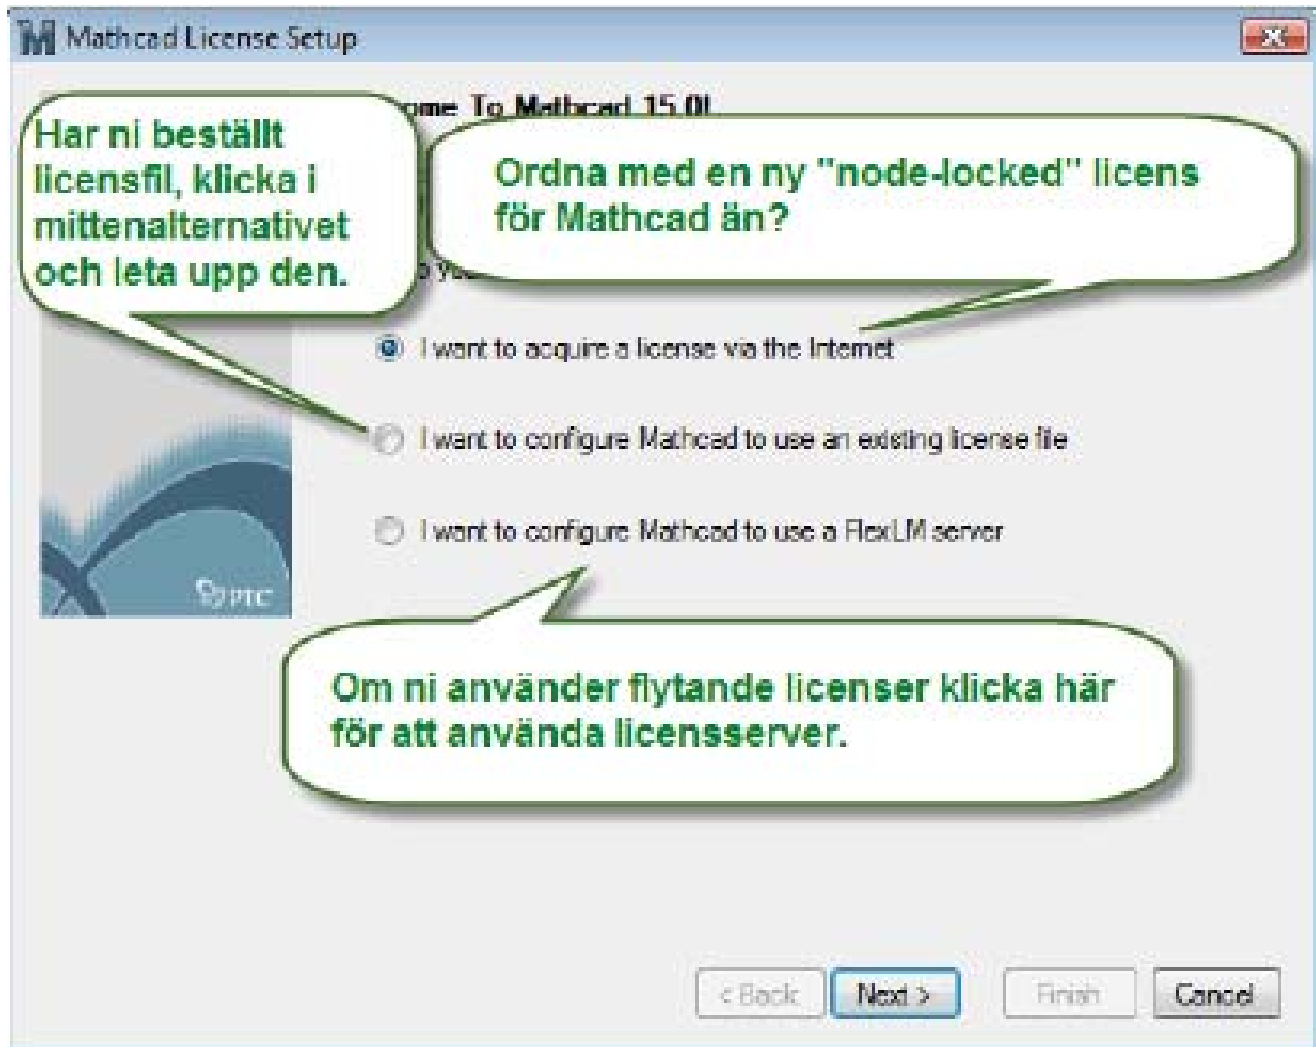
Mathcad License Setup

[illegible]ome To Mathcad 15.0!

Har ni beställt licensfil, klicka i mittenalternativet och leta upp den.

Ordna med en ny "node-locked" licens för Mathcad än?

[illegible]o yo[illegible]

I want to acquire a license via the Internet

I want to configure Mathcad to use an existing license file

I want to configure Mathcad to use a FlexLM server

PTC

Om ni använder flytande licenser klicka här för att använda licensserver.

< Back
Next >
Finish
Cancel